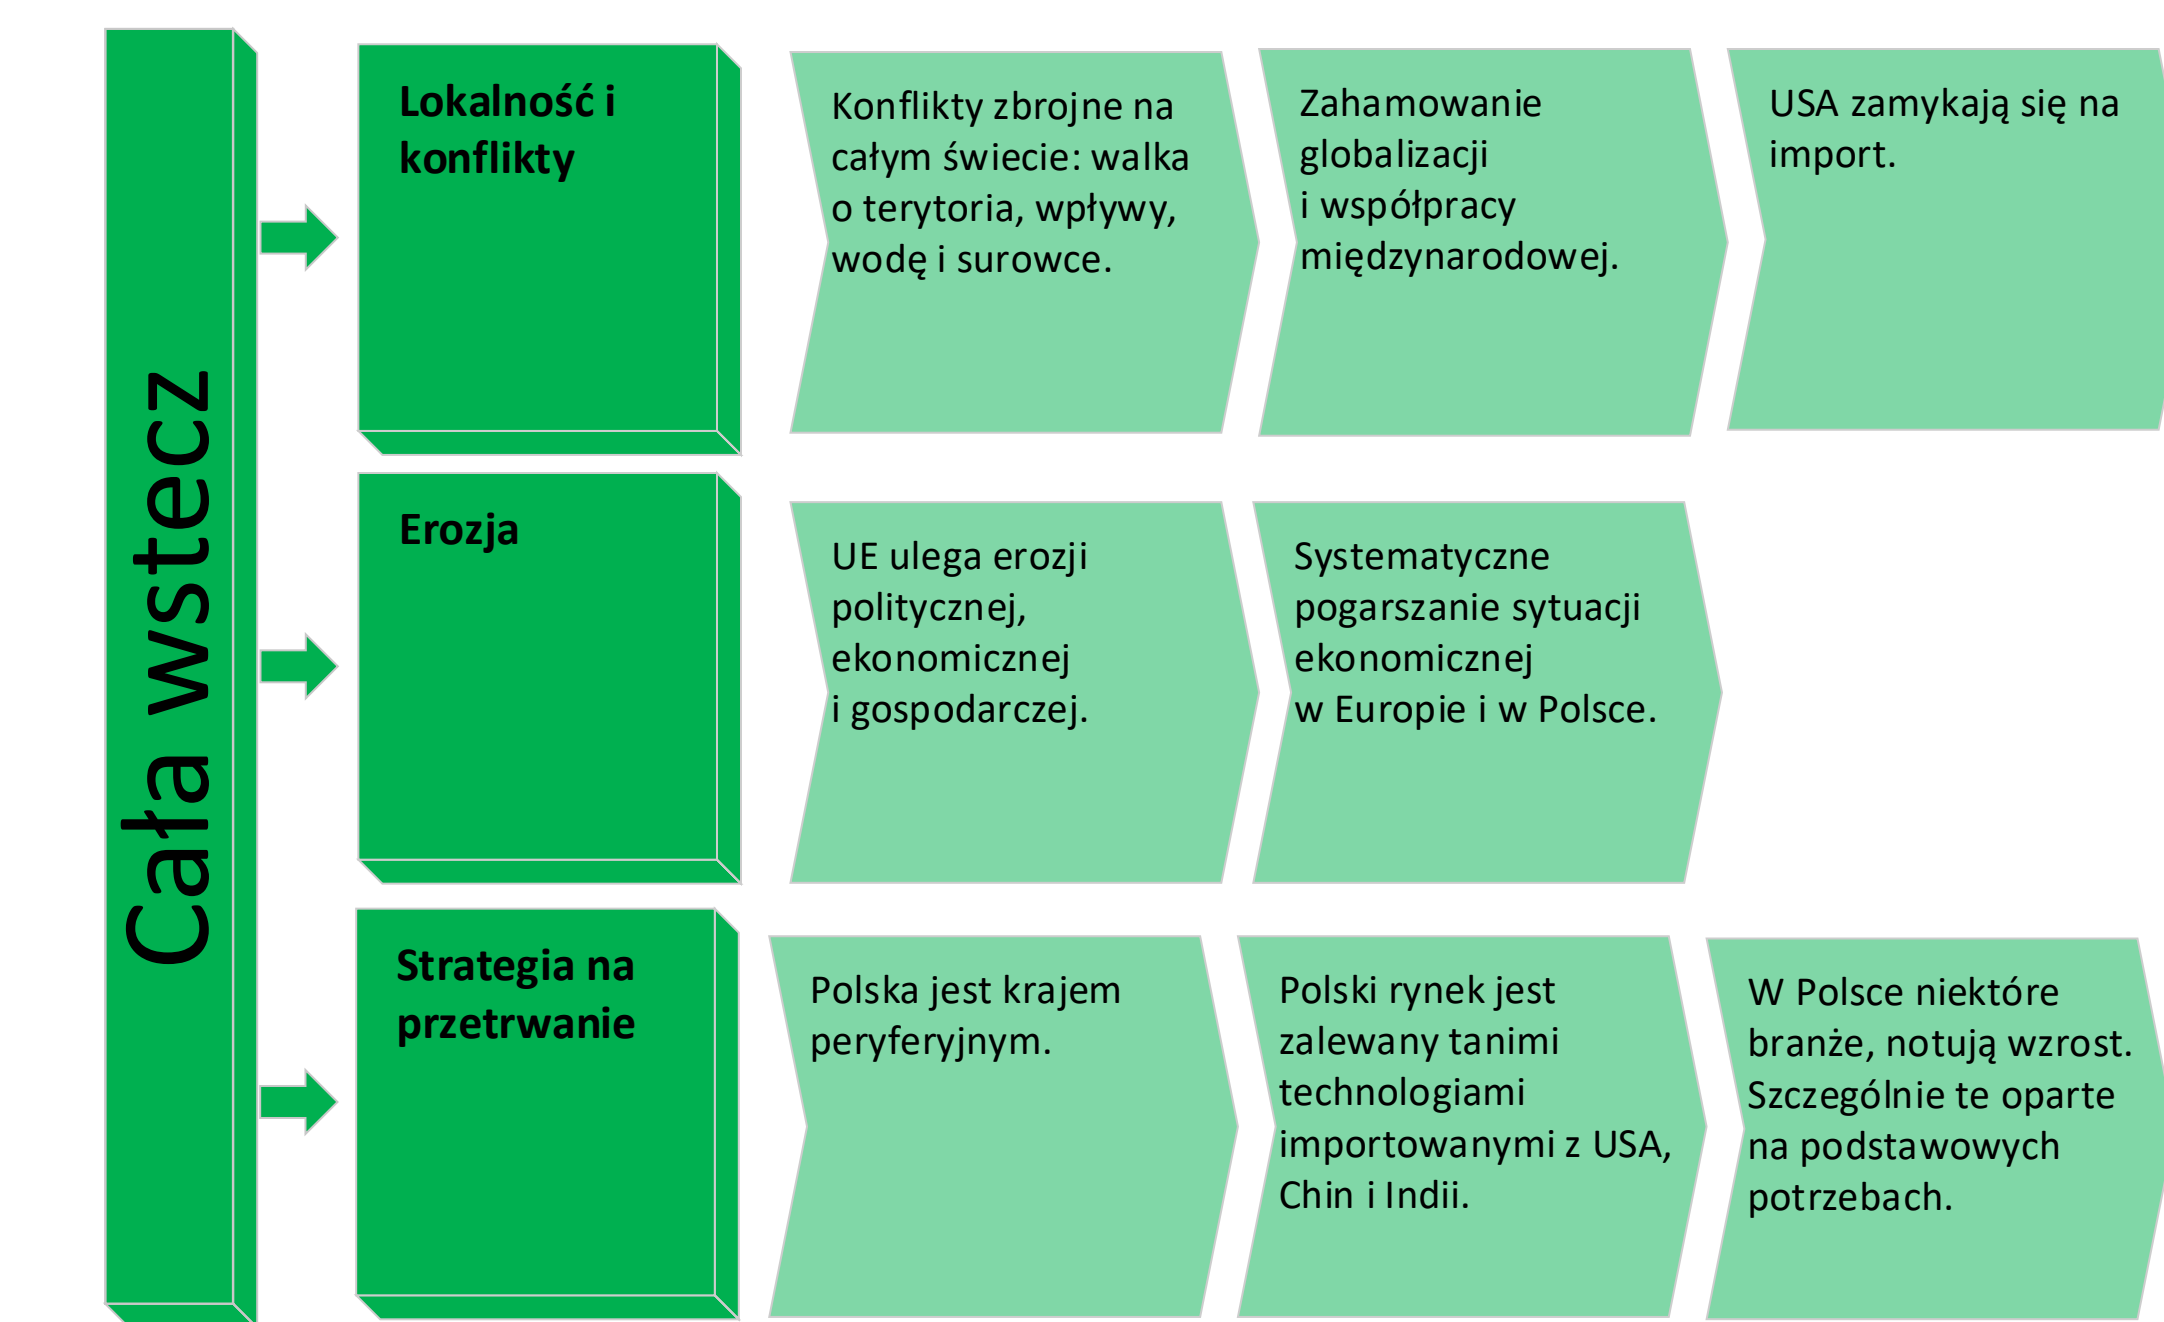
Cała wstecz

Lokalność i konflikty

Konflikty zbrojne na całym świecie: walka o terytoria, wpływy, wodę i surowce.

Zahamowanie globalizacji i współpracy międzynarodowej.

USA zamykają się na import.

Erozja

UE ulega erozji politycznej, ekonomicznej i gospodarczej.

Systematyczne pogarszanie sytuacji ekonomicznej w Europie i w Polsce.

Strategia na przetrwanie

Polska jest krajem peryferyjnym.

Polski rynek jest zalewany tanimi technologiami importowanymi z USA, Chin i Indii.

W Polsce niektóre branże, notują wzrost. Szczególnie te oparte na podstawowych potrzebach.